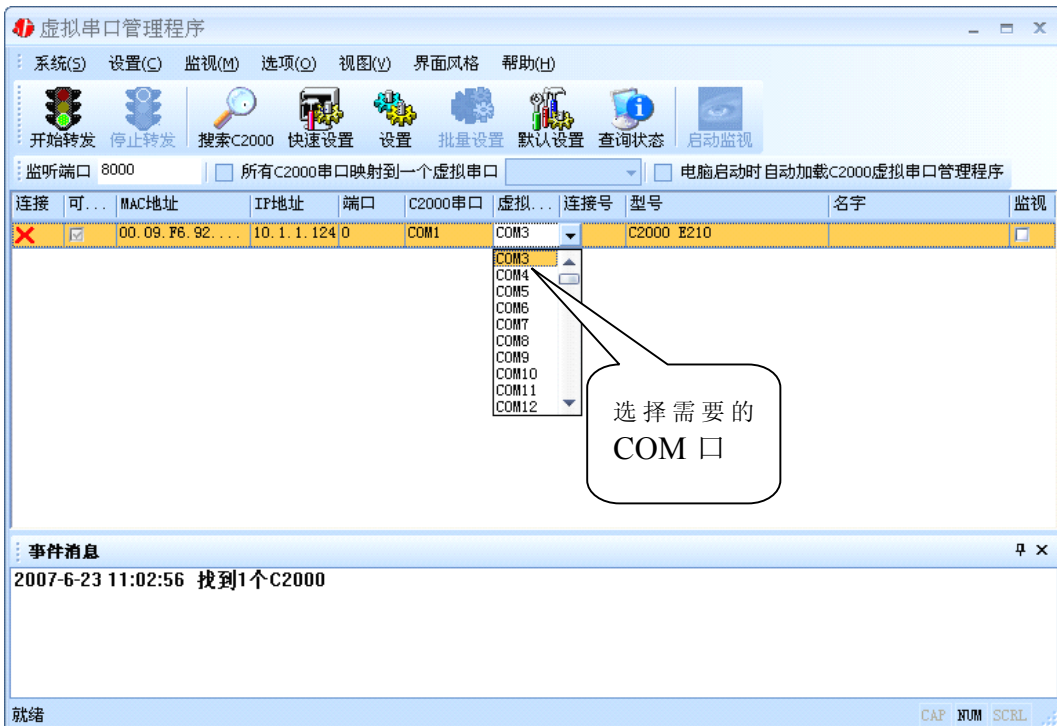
虚拟串口管理程序

系统(S) 设置(C) 监视(M) 选项(O) 视图(V) 界面风格 帮助(H)

开始转发 停止转发 搜索C2000 快速设置 设置 批量设置 默认设置 查询状态 启动监视

监听端口 8000 所有C2000串口映射到一个虚拟串口 电脑启动时自动加载C2000虚拟串口管理程序

| 连接 | 可... | MAC地址 | IP地址 | 端口 | C2000串口 | 虚拟... | 连接号 | 型号 | 名字 | 监视 |
|---|---|---|---|---|---|---|---|---|---|---|
| ✕ | ☑ | 00.09.F6.92.... | 10.1.1.124 | 0 | COM1 | COM3 | | C2000 E210 | | ☐ |

COM3
COM4
COM5
COM6
COM7
COM8
COM9
COM10
COM11
COM12

选择需要的 COM 口

事件消息

2007-6-23 11:02:56 找到1个C2000

就绪

CAP NUM SCRL